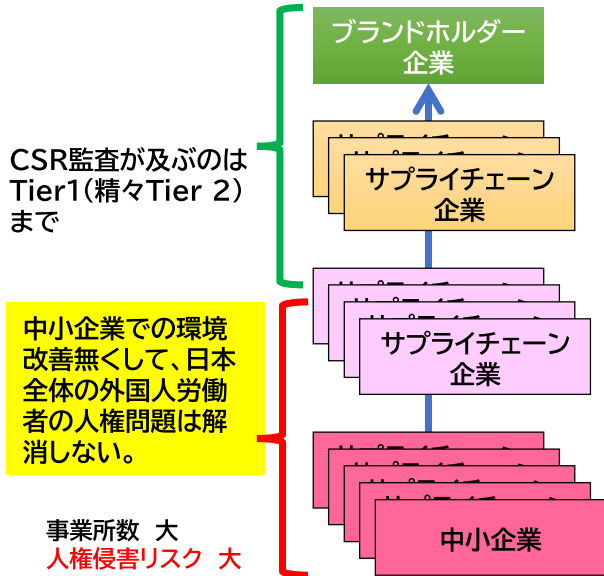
ブランドホルダー企業

CSR監査が及ぶのはTier1(精々Tier 2)まで

サプライチェーン企業

中小企業での環境改善無くして、日本全体の外国人労働者の人権問題は解消しない。

サプライチェーン企業

事業所数 大
人権侵害リスク 大

中小企業